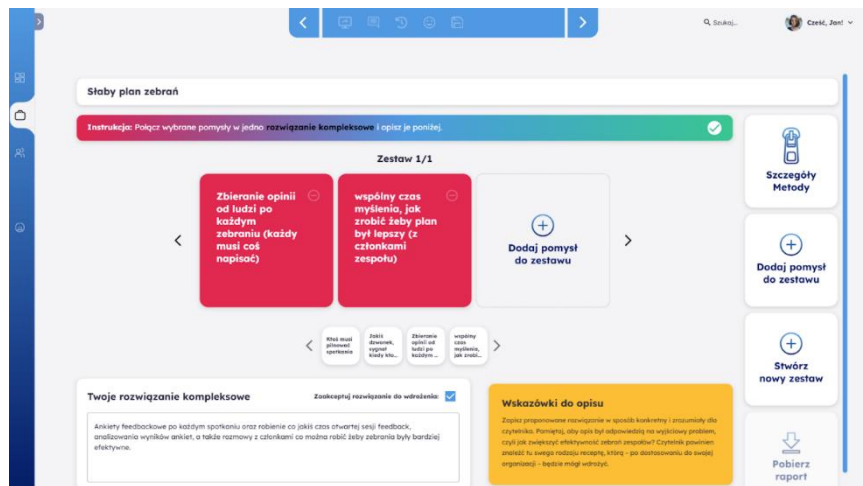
Szukaj...

Cześć, Jan!

Słaby plan zebrań

Instrukcja: Połącz wybrane pomysły w jedno rozwiązanie kompleksowe i opisz je poniżej.

Zestaw 1/1

Zbieranie opinii od ludzi po każdym zebraniu (każdy musi coś napisać)

wspólny czas myślenia, jak zrobić żeby plan był lepszy (z członkami zespołu)

Dodaj pomysł do zestawu

Ktoś musi pilnować spotkania

Jakiś dzwonek, sygnał kiedy kto...

Zbieranie opinii od ludzi po każdym ...

wspólny czas myślenia, jak zrobi...

Szczegóły Metody

Dodaj pomysł do zestawu

Stwórz nowy zestaw

Pobierz raport

Twoje rozwiązanie kompleksowe

Zaakceptuj rozwiązanie do wdrożenia:

Ankiety feedbackowe po każdym spotkaniu oraz robienie co jakiś czas otwartej sesji feedback, analizowania wyników ankiet, a także rozmowy z członkami co można robić żeby zebrania były bardziej efektywne.

Wskazówki do opisu

Zapisz proponowane rozwiązanie w sposób konkretny i zrozumiały dla czytelnika. Pamiętaj, aby opis był odpowiedzią na wyjściowy problem, czyli jak zwiększyć efektywność zebrań zespołów? Czytelnik powinien znaleźć tu swego rodzaju receptę, którą - po dostosowaniu do swojej organizacji - będzie mógł wdrożyć.